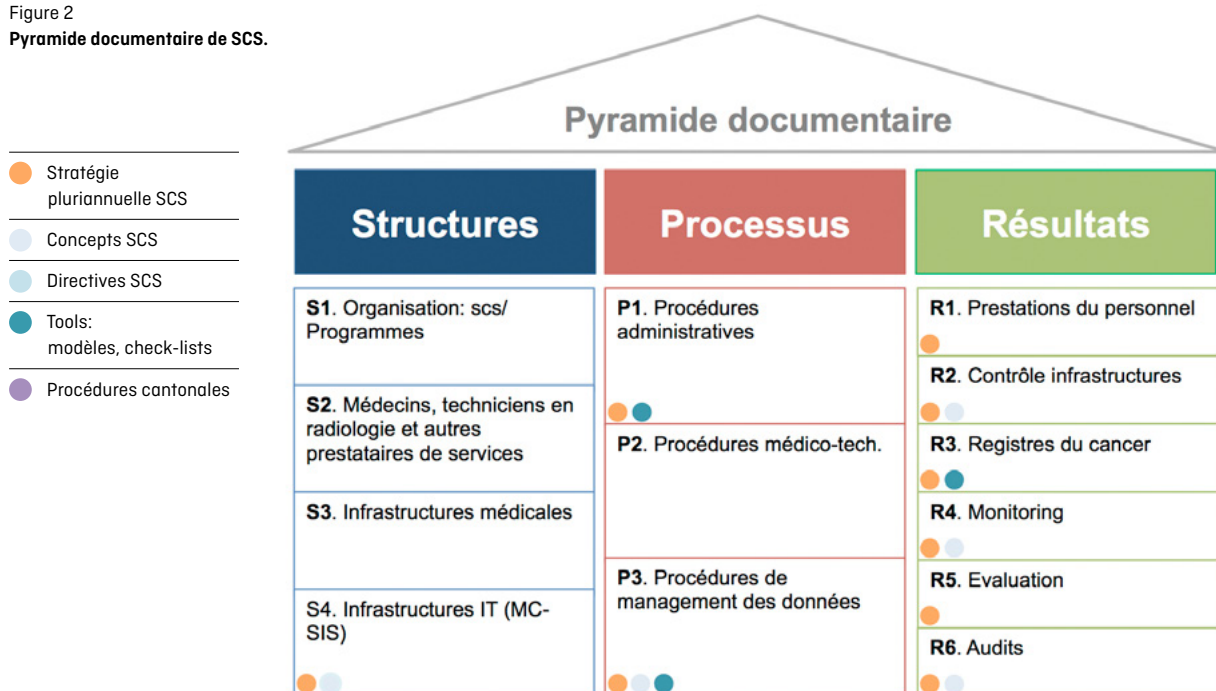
Figure 2
**Pyramide documentaire de SCS.**

Stratégie pluriannuelle SCS
Concepts SCS
Directives SCS
Tools: modèles, check-lists
Procédures cantonales

Pyramide documentaire

| Structures | Processus | Résultats |
|---|---|---|
| **S1**. Organisation: scs/ Programmes | **P1**. Procédures administratives | **R1**. Prestations du personnel |
| | | **R2**. Contrôle infrastructures |
| **S2**. Médecins, techniciens en radiologie et autres prestataires de services | **P2**. Procédures médico-tech. | **R3**. Registres du cancer |
| **S3**. Infrastructures médicales | | **R4**. Monitoring |
| | **P3**. Procédures de management des données | **R5**. Evaluation |
| S4. Infrastructures IT (MC-SIS) | | **R6**. Audits |